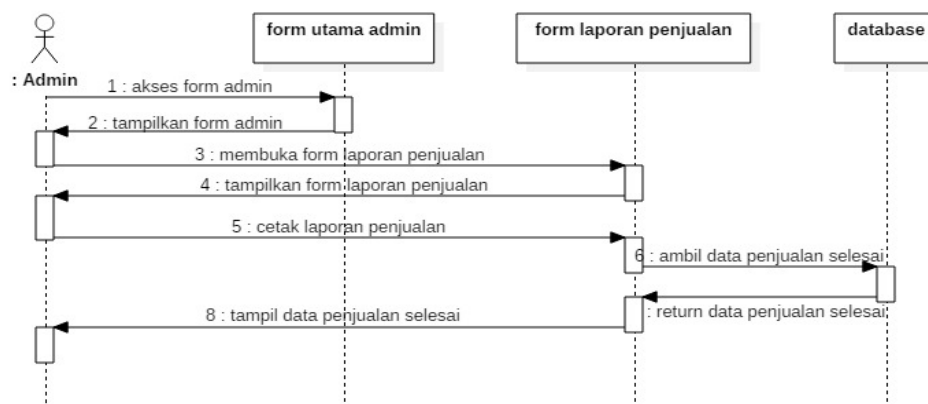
: Admin

form utama admin

form laporan penjualan

database

1 : akses form admin

2 : tampilkan form admin

3 : membuka form laporan penjualan

4 : tampilkan form laporan penjualan

5 : cetak laporan penjualan

6 : ambil data penjualan selesai

: return data penjualan selesai

8 : tampil data penjualan selesai